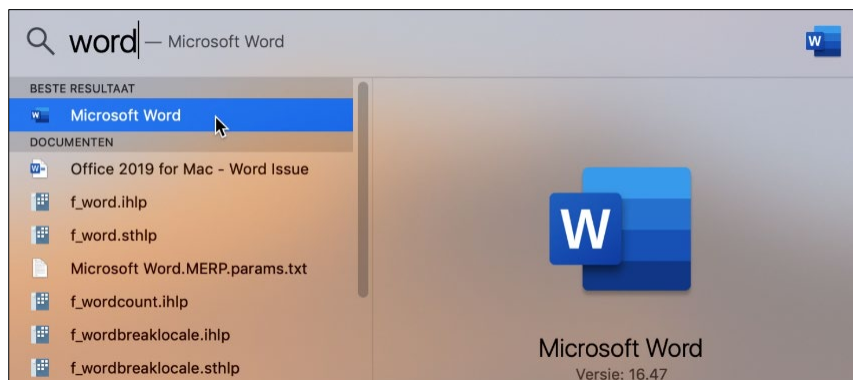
word — Microsoft Word

BESTE RESULTAAT

Microsoft Word

DOCUMENTEN

Office 2019 for Mac - Word Issue

f_word.ihlp

f_word.sthlp

Microsoft Word.MERP.params.txt

f_wordcount.ihlp

f_wordbreaklocale.ihlp

f_wordbreaklocale.sthlp

W

Microsoft Word

Versie: 16.47